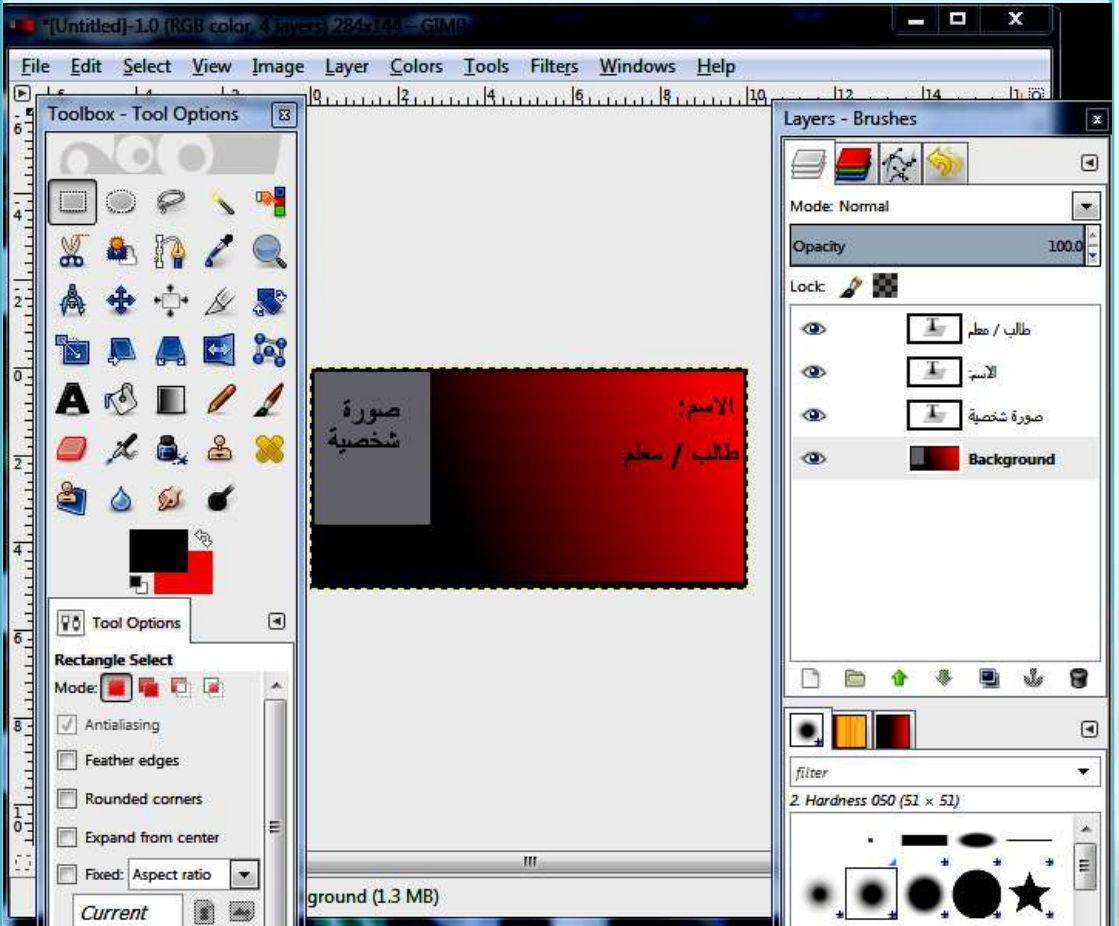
*[Untitled]-1.0 (RGB color, 4 layers) 284x144 – GIMP

File Edit Select View Image Layer Colors Tools Filters Windows Help

Toolbox - Tool Options

Layers - Brushes

Mode: Normal

Opacity 100.0

Lock:

طالب / معلم

الاسم:

صورة شخصية

Background

صورة شخصية

الاسم:

طالب / معلم

Tool Options

Rectangle Select

Mode:

Antialiasing

Feather edges

Rounded corners

Expand from center

Fixed: Aspect ratio

Current

ground (1.3 MB)

filter

2. Hardness 050 (51 × 51)